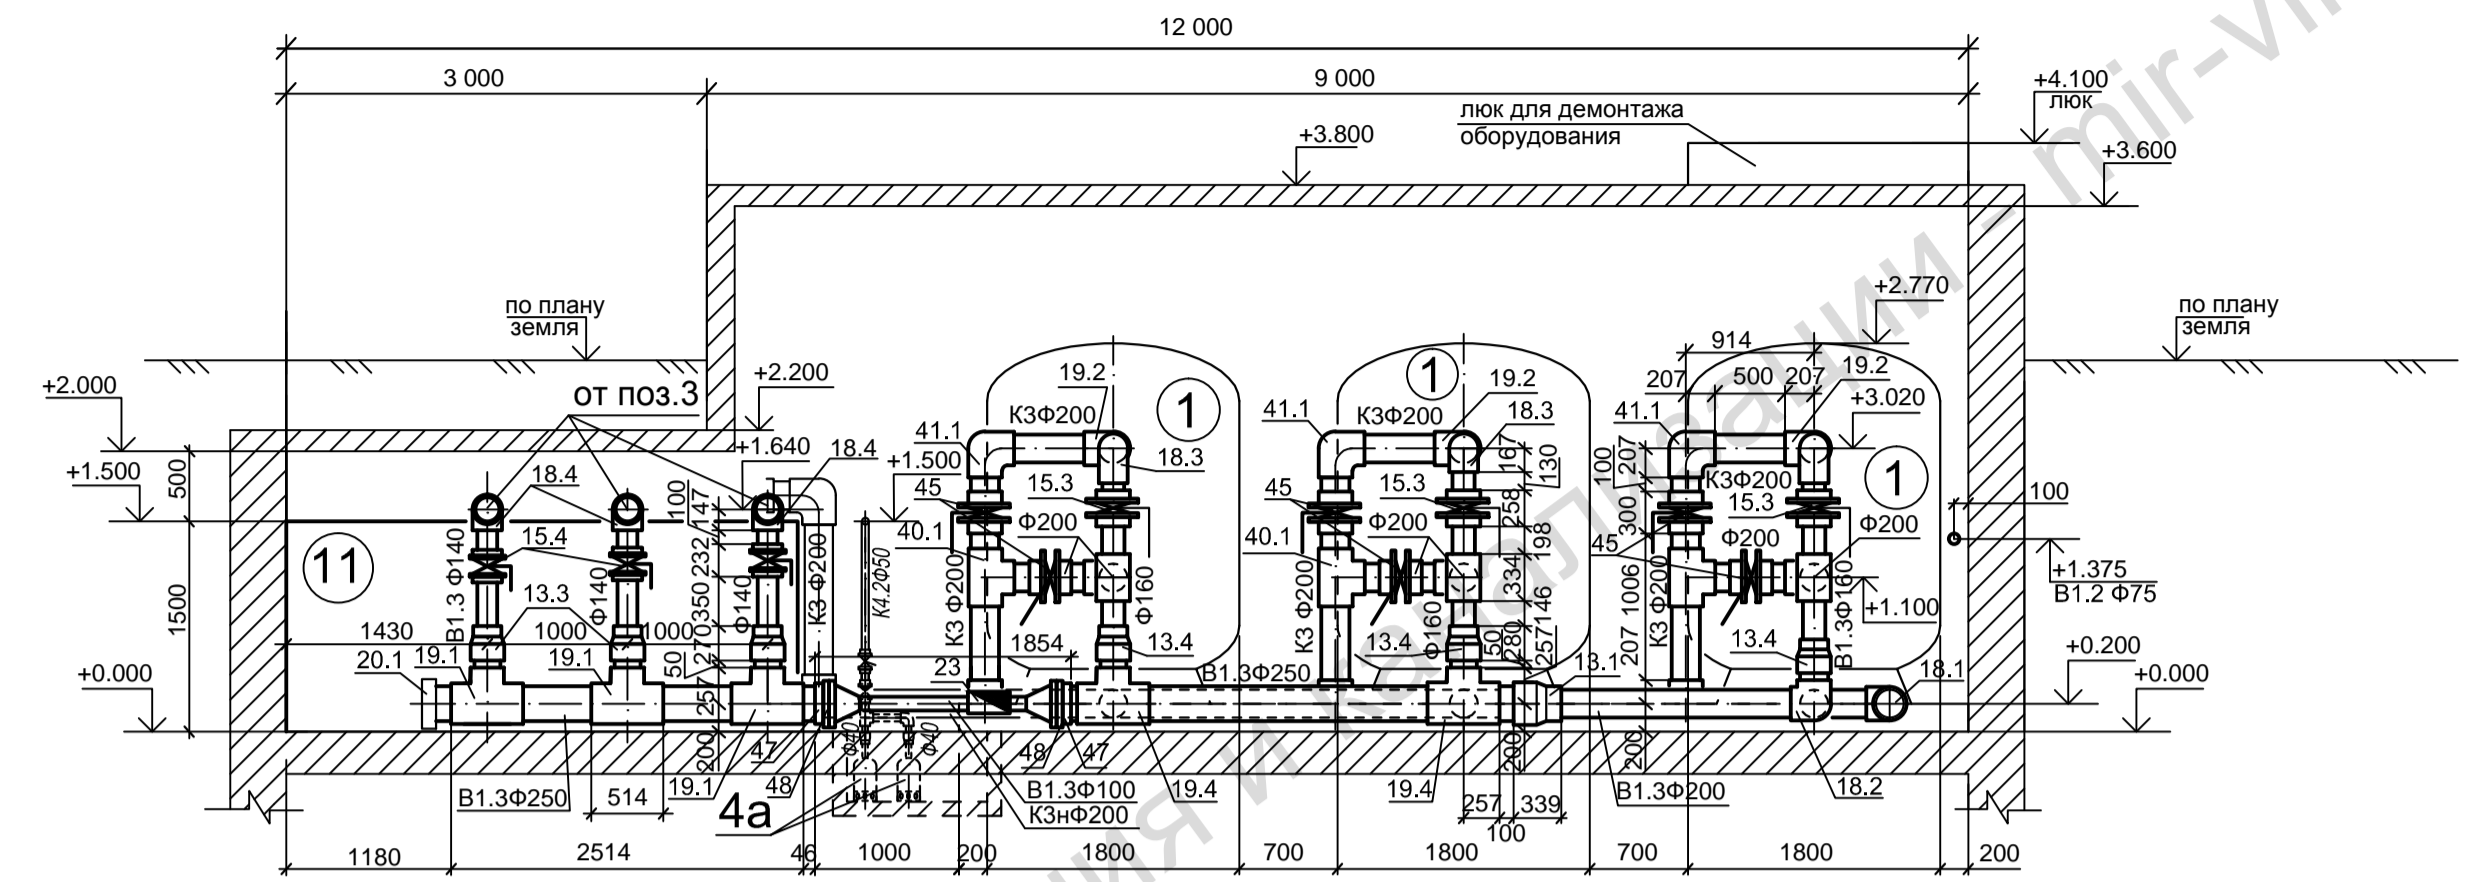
12 000

3 000

9 000

+4.100
люк

люк для демонтажа
оборудования

+3.800

+3.600

+2.770

по плану
земля

по плану
земля

914
207 500 207
19.2
+3.020

+2.000

+2.200

от поз.3

19.2
1
КЗФ200
41.1
18.3

1
19.2
18.3
41.1
КЗФ200
167
130

41.1
100
207
КЗФ200
15.3
1

+1.640
18.4
+1.500
45
40.1
15.3
Ф200

+1.500
18.4
100
147
232
350
270
15.4
13.3
11
500
1500

45
15.3
Ф200
40.1
258
198
334
146
257
280
50

300
1006
207
45
Ф200
Ф200
100
+1.375
В1.2 Ф75
+1.100

В1.3 Ф140
Ф140
Ф140
КЗ Ф200
К4.2Ф50
КЗ Ф200
Ф160
КЗ Ф200
Ф160
КЗ Ф200
В1.3Ф160

1430
1000
1000
19.1
19.1
20.1
+0.000
50
257
200
1854
23
13.4
13.4
13.4
В1.3Ф250
13.1
18.1
+0.200
+0.000

47
48
47
19.1
4а
Ф40
Ф40
48
В1.3Ф100
КЗнФ200
19.4
19.4
257
339
100
200
200
В1.3Ф200
18.2

В1.3Ф250
514

1180
2514
46
1000
200
1800
700
1800
700
1800
200

mir-vn
химия и канализация